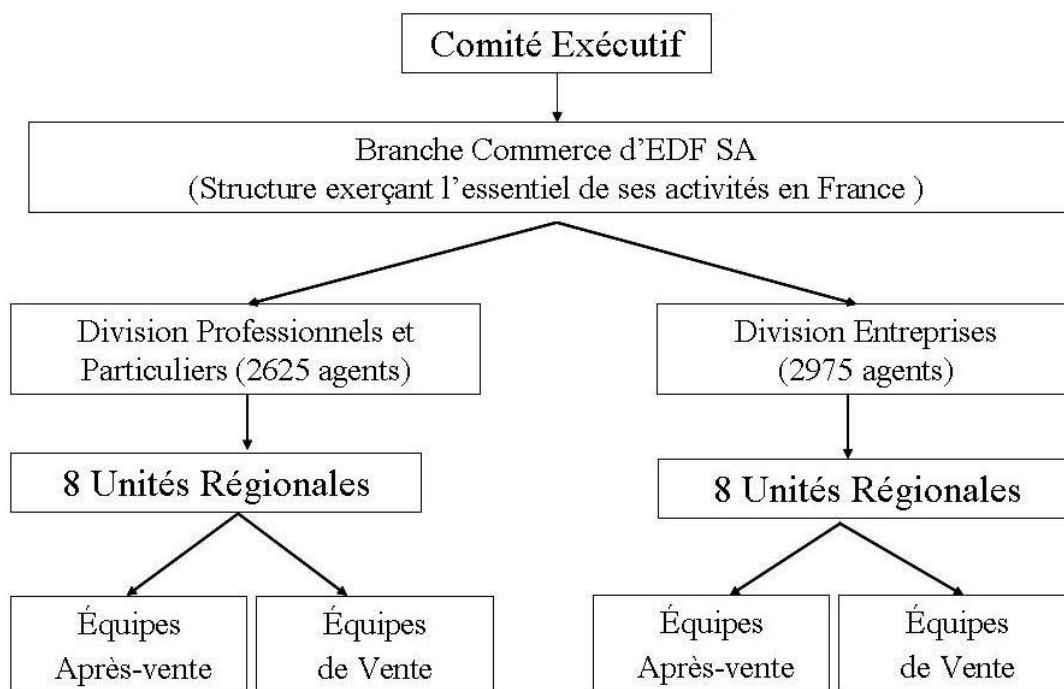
Comité Exécutif

Branche Commerce d’EDF SA
(Structure exerçant l’essentiel de ses activités en France )

Division Professionnels et Particuliers (2625 agents)

8 Unités Régionales

Équipes Après-vente

Équipes de Vente

Division Entreprises (2975 agents)

8 Unités Régionales

Équipes Après-vente

Équipes de Vente